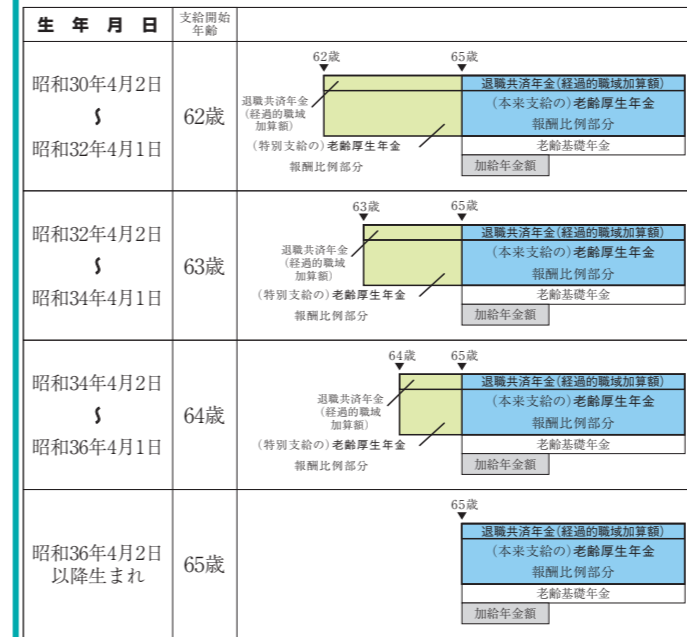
| 生 年 月 日 | 支給開始年齢 | |
|---|---|---|
| 昭和30年4月2日 ～ 昭和32年4月1日 | 62歳 | 62歳 65歳 退職共済年金(経過的職域加算額) (特別支給の)老齢厚生年金 報酬比例部分 退職共済年金(経過的職域加算額) (本来支給の)老齢厚生年金 報酬比例部分 老齢基礎年金 加給年金額 |
| 昭和32年4月2日 ～ 昭和34年4月1日 | 63歳 | 63歳 65歳 退職共済年金(経過的職域加算額) (特別支給の)老齢厚生年金 報酬比例部分 退職共済年金(経過的職域加算額) (本来支給の)老齢厚生年金 報酬比例部分 老齢基礎年金 加給年金額 |
| 昭和34年4月2日 ～ 昭和36年4月1日 | 64歳 | 64歳 65歳 退職共済年金(経過的職域加算額) (特別支給の)老齢厚生年金 報酬比例部分 退職共済年金(経過的職域加算額) (本来支給の)老齢厚生年金 報酬比例部分 老齢基礎年金 加給年金額 |
| 昭和36年4月2日以降生まれ | 65歳 | 65歳 退職共済年金(経過的職域加算額) (本来支給の)老齢厚生年金 報酬比例部分 老齢基礎年金 加給年金額 |